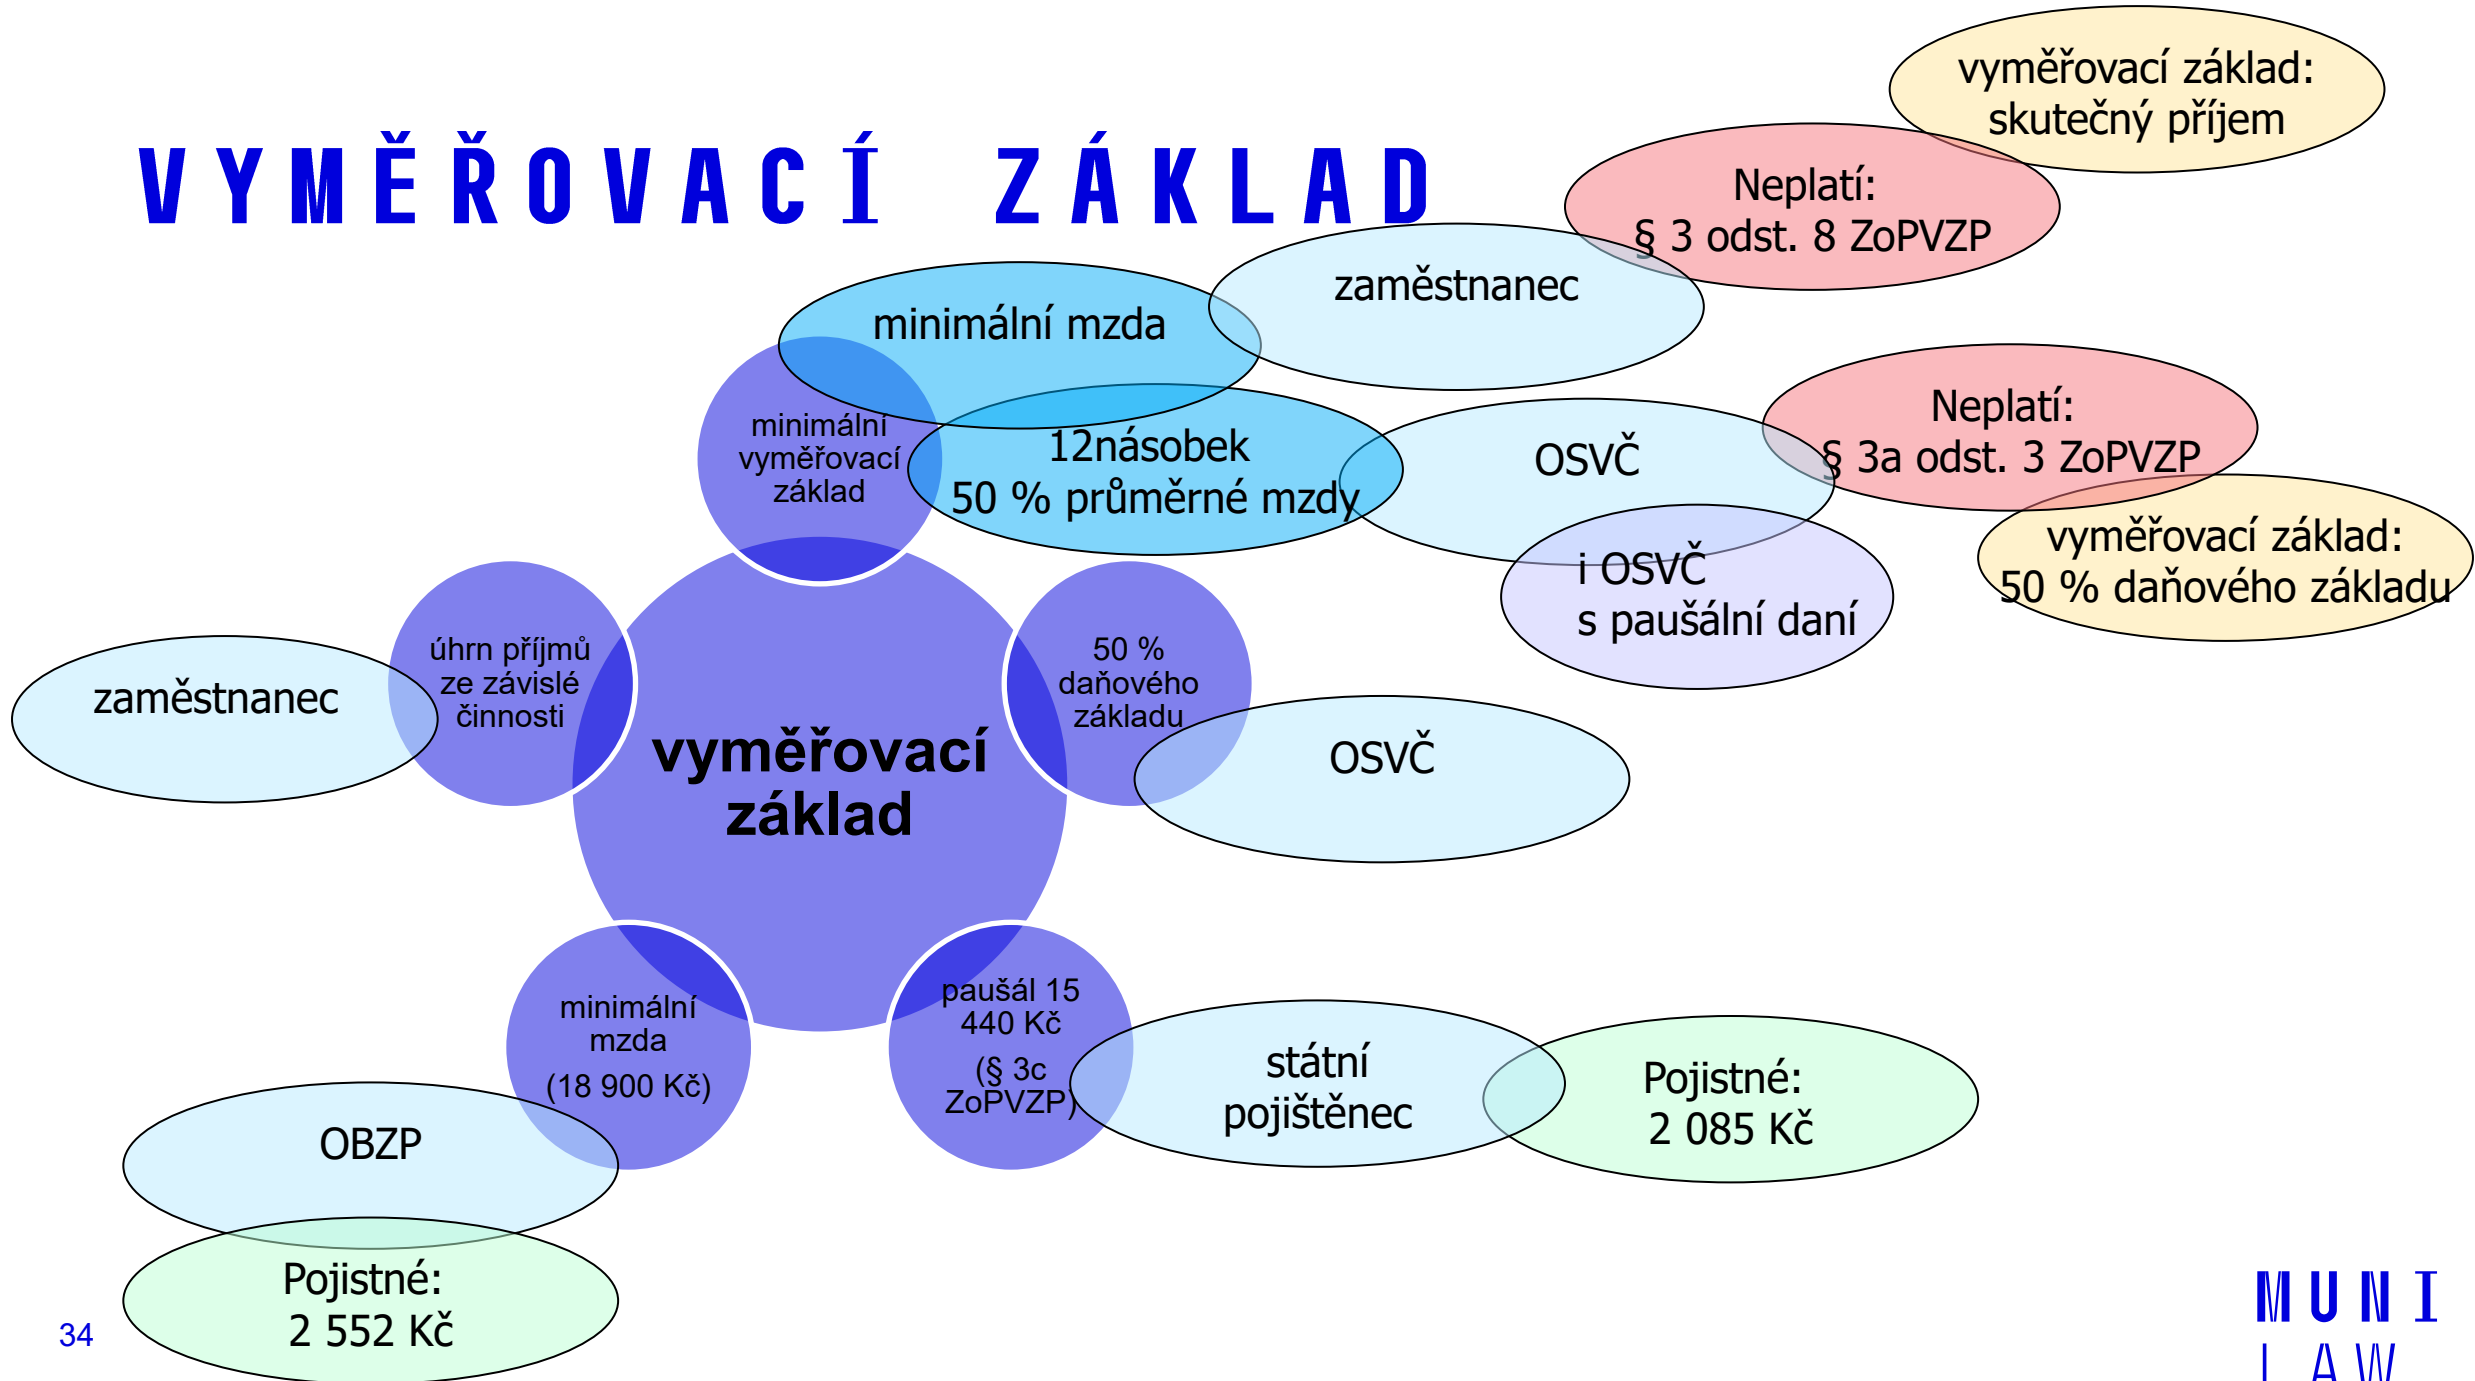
VYMĚŘOVACÍ ZÁKLAD

vyměřovací základ: skutečný příjem

Neplatí: § 3 odst. 8 ZoPVZP

zaměstnanec

minimální mzda

minimální vyměřovací základ

12násobek 50 % průměrné mzdy

OSVČ

Neplatí: § 3a odst. 3 ZoPVZP

vyměřovací základ: 50 % daňového základu

i OSVČ s paušální daní

zaměstnanec

úhrn příjmů ze závislé činnosti

vyměřovací základ

50 % daňového základu

OSVČ

minimální mzda (18 900 Kč)

paušál 15 440 Kč (§ 3c ZoPVZP)

státní pojištěnec

Pojistné: 2 085 Kč

OBZP

Pojistné: 2 552 Kč

34

MUNI LAW